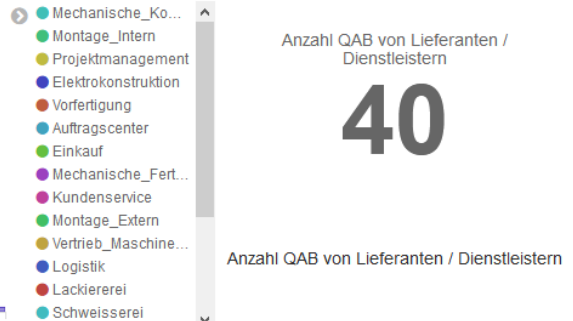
Mechanische_Ko...
Montage_Intern
Projektmanagement
Elektrokonstruktion
Vorfertigung
Auftragscenter
Einkauf
Mechanische_Fert...
Kundenservice
Montage_Extern
Vertrieb_Maschine...
Logistik
Lackiererei
Schweisserei

Anzahl QAB von Lieferanten / Dienstleistern

40

Anzahl QAB von Lieferanten / Dienstleistern